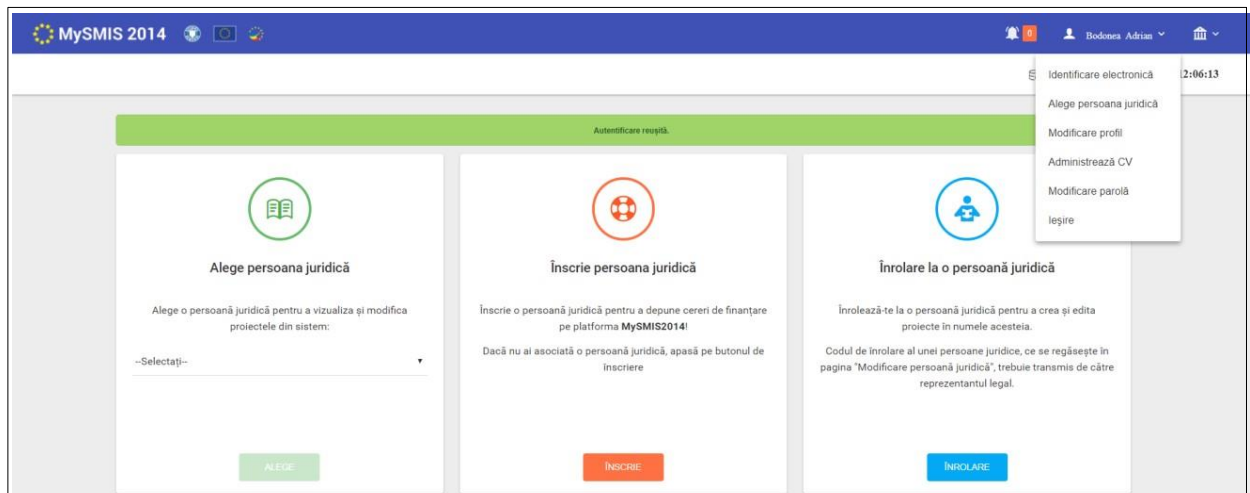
MySMIS 2014

0

Bodonea Adrian

12:06:13

Identificare electronică
Alege persoana juridică
Modificare profil
Administrează CV
Modificare parolă
Ieșire

Autentificare reușită.

Alege persoana juridică

Alege o persoană juridică pentru a vizualiza și modifica proiectele din sistem:

--Selectați--

ALEGE

Înscrie persoana juridică

Înscrie o persoană juridică pentru a depune cereri de finanțare pe platforma MySMIS2014!

Dacă nu ai asociată o persoană juridică, apasă pe butonul de înscriere

ÎNSCRIE

Înrolare la o persoană juridică

Înrolează-te la o persoană juridică pentru a crea și edita proiecte în numele acesteia.

Codul de înrolare al unei persoane juridice, ce se regăsește în pagina "Modificare persoană juridică", trebuie transmis de către reprezentantul legal.

ÎNROLARE